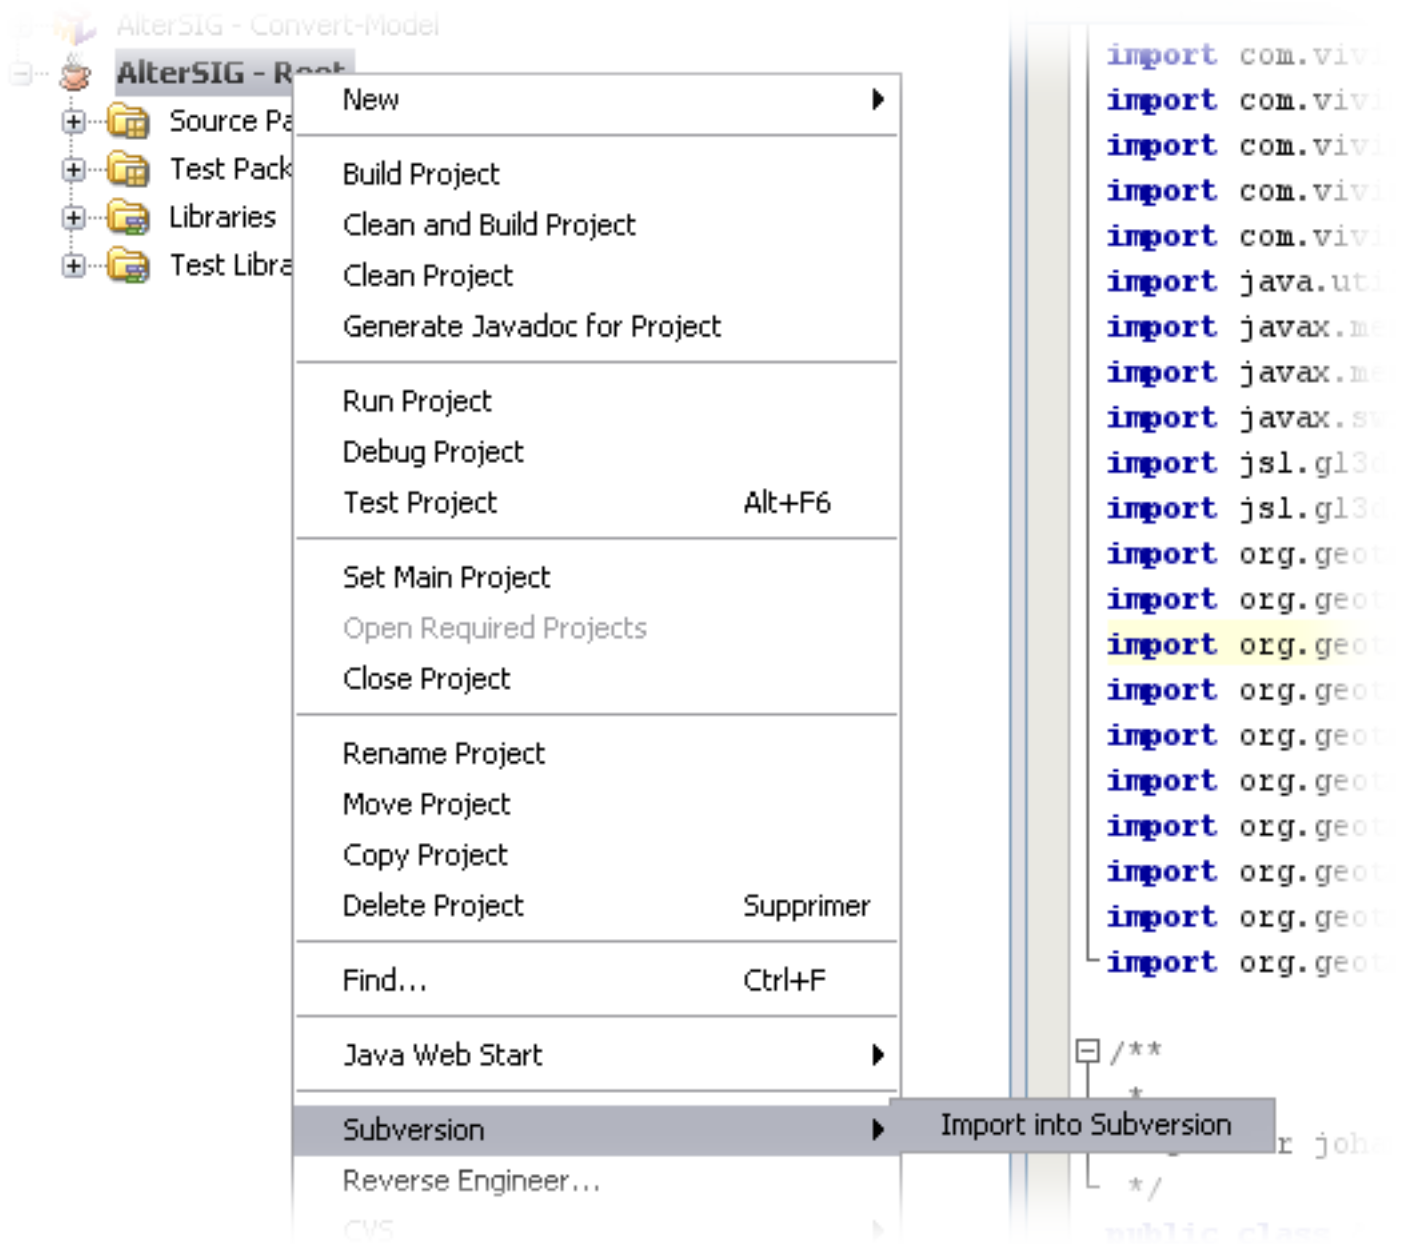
AlterSIG - Convert-Model
AlterSIG - Root
Source Pa
Test Pack
Libraries
Test Libra

New
Build Project
Clean and Build Project
Clean Project
Generate Javadoc for Project
Run Project
Debug Project
Test Project Alt+F6
Set Main Project
Open Required Projects
Close Project
Rename Project
Move Project
Copy Project
Delete Project Supprimer
Find... Ctrl+F
Java Web Start
Subversion
Reverse Engineer...
CVS

Import into Subversion

import com.vi
import com.vi
import com.vi
import com.vi
import com.vi
import java.ut
import javax.m
import javax.m
import javax.s
import jsl.gl3
import jsl.gl3
import org.geo
import org.geo
import org.geo
import org.geo
import org.geo
import org.geo
import org.geo
import org.geo
import org.geo
import org.geo
/**
*
r joh
*/
public class